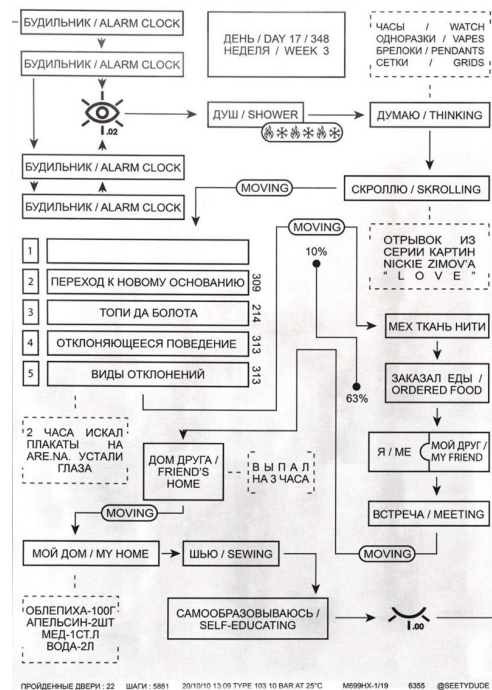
БУДИЛЬНИК / ALARM CLOCK

БУДИЛЬНИК / ALARM CLOCK

ДЕНЬ / DAY 17 / 348
НЕДЕЛЯ / WEEK 3

ЧАСЫ / WATCH
ОДНОРАЗКИ / VAPES
БРЕЛОКИ / PENDANTS
СЕТКИ / GRIDS

.02

ДУШ / SHOWER

ДУМАЮ / THINKING

БУДИЛЬНИК / ALARM CLOCK

БУДИЛЬНИК / ALARM CLOCK

MOVING

СКРОЛЛЮ / SKROLLING

MOVING

10%

1

2 ПЕРЕХОД К НОВОМУ ОСНОВАНИЮ 309

3 ТОПИ ДА БОЛОТА 214

4 ОТКЛОНЯЮЩЕЕСЯ ПОВЕДЕНИЕ 313

5 ВИДЫ ОТКЛОНЕНИЙ 313

ОТРЫВОК ИЗ СЕРИИ КАРТИН NICKIE ZIMOV'A "L O V E"

МЕХ ТКАНЬ НИТИ

63%

ЗАКАЗАЛ ЕДЫ / ORDERED FOOD

2 ЧАСА ИСКАЛ ПЛАКАТЫ НА ARE.NA. УСТАЛИ ГЛАЗА

ДОМ ДРУГА / FRIEND'S HOME

В Ы П А Л НА 3 ЧАСА

Я / ME

МОЙ ДРУГ / MY FRIEND

ВСТРЕЧА / MEETING

MOVING

МОЙ ДОМ / MY HOME

ШЬЮ / SEWING

MOVING

ОБЛЕПИХА-100Г
АПЕЛЬСИН-2ШТ
МЕД-1СТ.Л
ВОДА-2Л

САМООБРАЗОВЫВАЮСЬ / SELF-EDUCATING

I.00

ПРОЙДЕННЫЕ ДВЕРИ : 22 ШАГИ : 5881 20/10/10 13:09 TYPE 103.10 BAR AT 25°C M699HX-1/19 6355 @SEETYDUDE